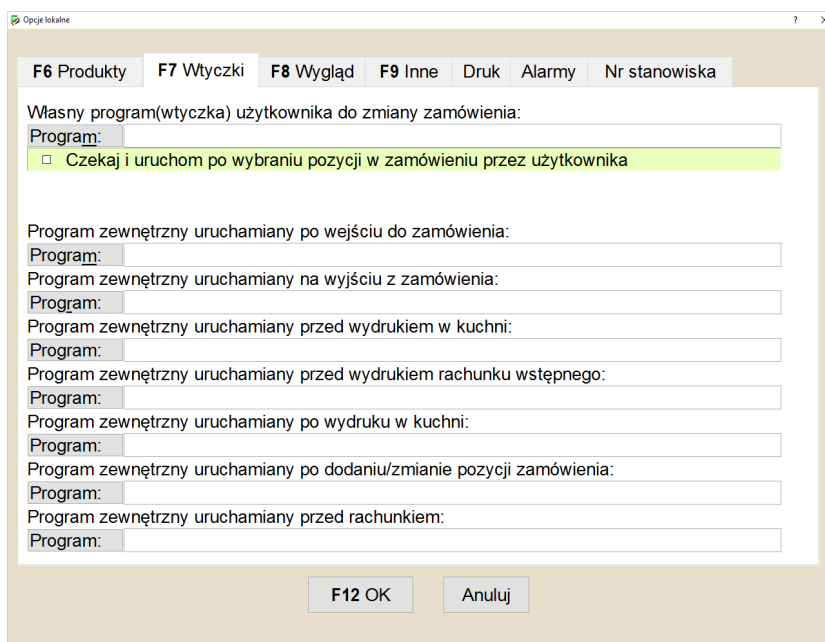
Opcje lokalne
?

F6 Produkty | F7 Wtyczki | F8 Wygląd | F9 Inne | Druk | Alarmy | Nr stanowiska

Własny program(wtyczka) użytkownika do zmiany zamówienia:
Program:
☐ Czekaj i uruchom po wybraniu pozycji w zamówieniu przez użytkownika

Program zewnętrzny uruchamiany po wejściu do zamówienia:
Program:
Program zewnętrzny uruchamiany na wyjściu z zamówienia:
Program:
Program zewnętrzny uruchamiany przed wydrukiem w kuchni:
Program:
Program zewnętrzny uruchamiany przed wydrukiem rachunku wstępnego:
Program:
Program zewnętrzny uruchamiany po wydruku w kuchni:
Program:
Program zewnętrzny uruchamiany po dodaniu/zmianie pozycji zamówienia:
Program:
Program zewnętrzny uruchamiany przed rachunkiem:
Program:

F12 OK
Anuluj